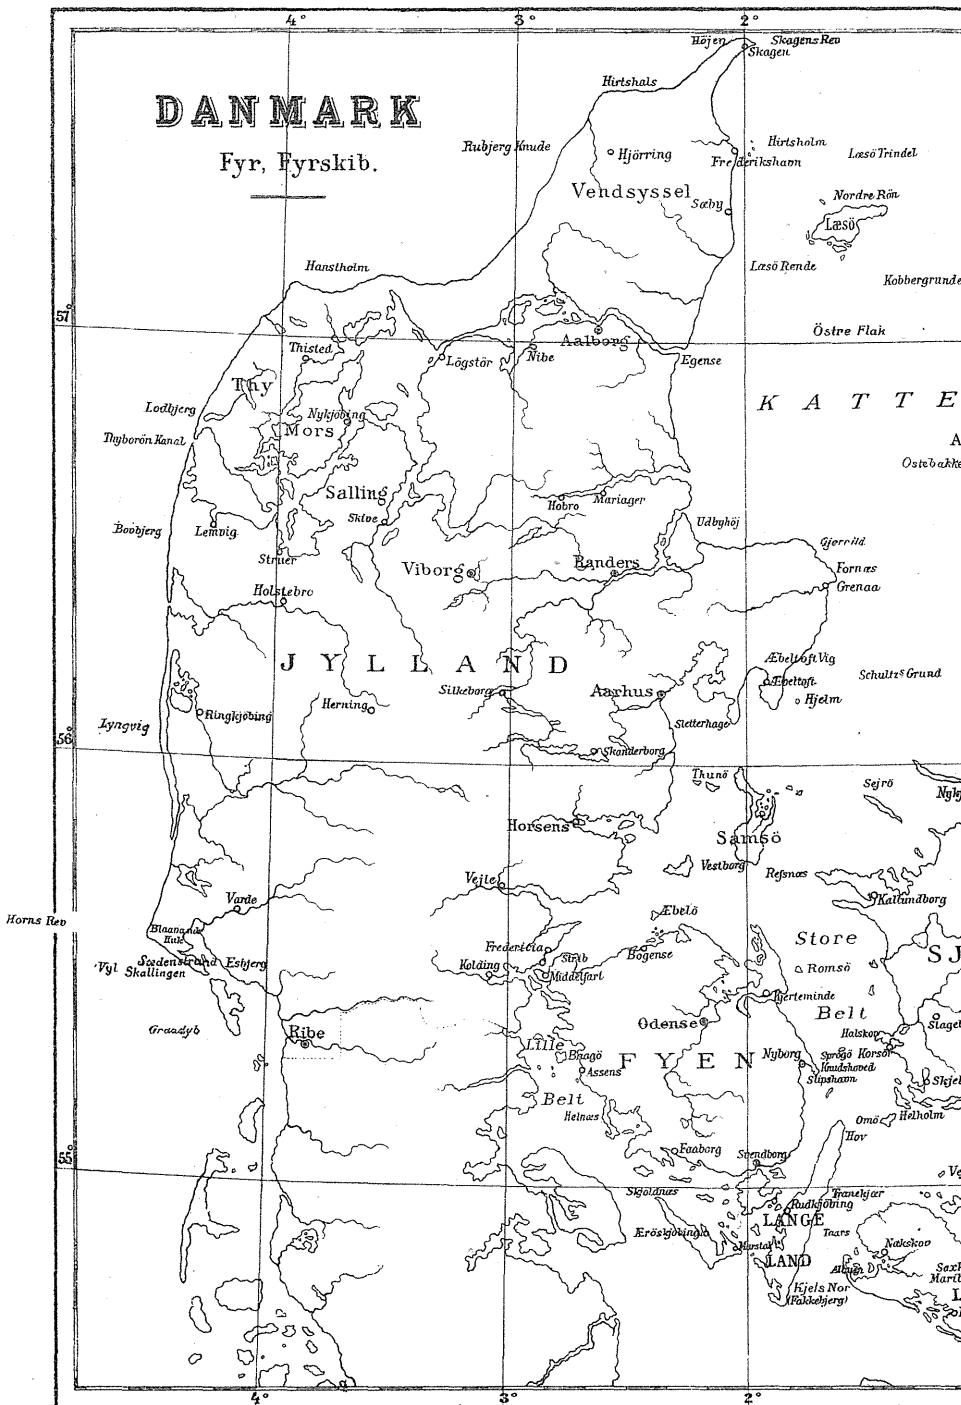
4° 3° 2°

DANMARK
Fyr, Fyrskib.

Höjen Skagens Rev Skagen
Hirtshals
Rubjerg Knude
Hjörring
Hirtsholm
Frederikshavn
Læsö Trindel
Vendsyssel
Sæby
Nordre Rön
Læsö
Læsö Rende
Kobbergrunde
Hanstholm
57°
Östre Flak
Thisted
Lögstör
Nibe
Aalborg
Egense
Thy
Lodbjerg
Nykjöbing
Mors
K A T T E
A
Ostebakke
Thyborön Kanal
Salling
Hobro
Mariager
Skive
Udbyhöj
Bovbjerg
Lemvig
Struer
Viborg
Randers
Gjerrild
Fornæs
Grenaa
Holstebro
J Y L L A N D
Æbeltoft Vig
Æbeltoft
Schultz's Grund
Silkeborg
Aarhus
Hjelm
Herning
Lyngvig
Ringkjöbing
Sletterhage
56°
Skanderborg
Thunö
Sejrö
Nyk
Horsens
Samsö
Vestborg
Refsnæs
Vejle
Horns Rev
Varde
Kallundborg
Æbelö
Blaavands Huk
Store
S J
Fredericia
Strib
Bogense
Romsö
Vyl
Sönderstrand
Skallingen
Esbjerg
Kolding
Middelfart
Kjerteminde
Belt
Graadyb
Ribe
Halskov
Slagel
Odense
Lille
Bagö
Assens
F Y E N
Nyborg
Sprogö
Korsör
Knudshoved
Slipshavn
Skjel
Belt
Helnæs
Omö
Helholm
Hov
55°
Faaborg
Svendborg
Ve
Skjoldnæs
Tranekjær
Rudkjöbing
LANGE
Ærösköbing
Taars
Nakskov
Marstal
LAND
Albuen
Sax
Maril
Kjels Nor (Fakkebjerg)
L
4° 3° 2°